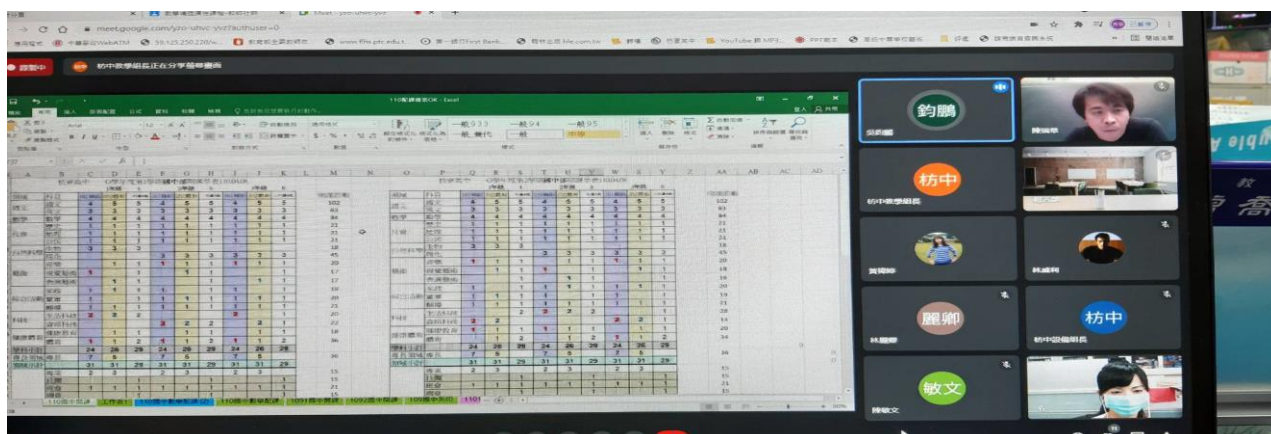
meet.google.com/yzo-uhvc-yvz?authuser=0

枋中教學組長正在分享螢幕畫面

110配課總表OK - Excel

鈞鵬

枋中

枋中教學組長

黃珮婷

林威利

麗卿

林麗卿

枋中

枋中設備組長

敏文

陳敏文

110課中開課

工作表1

1091國中部

1092國中部

1101